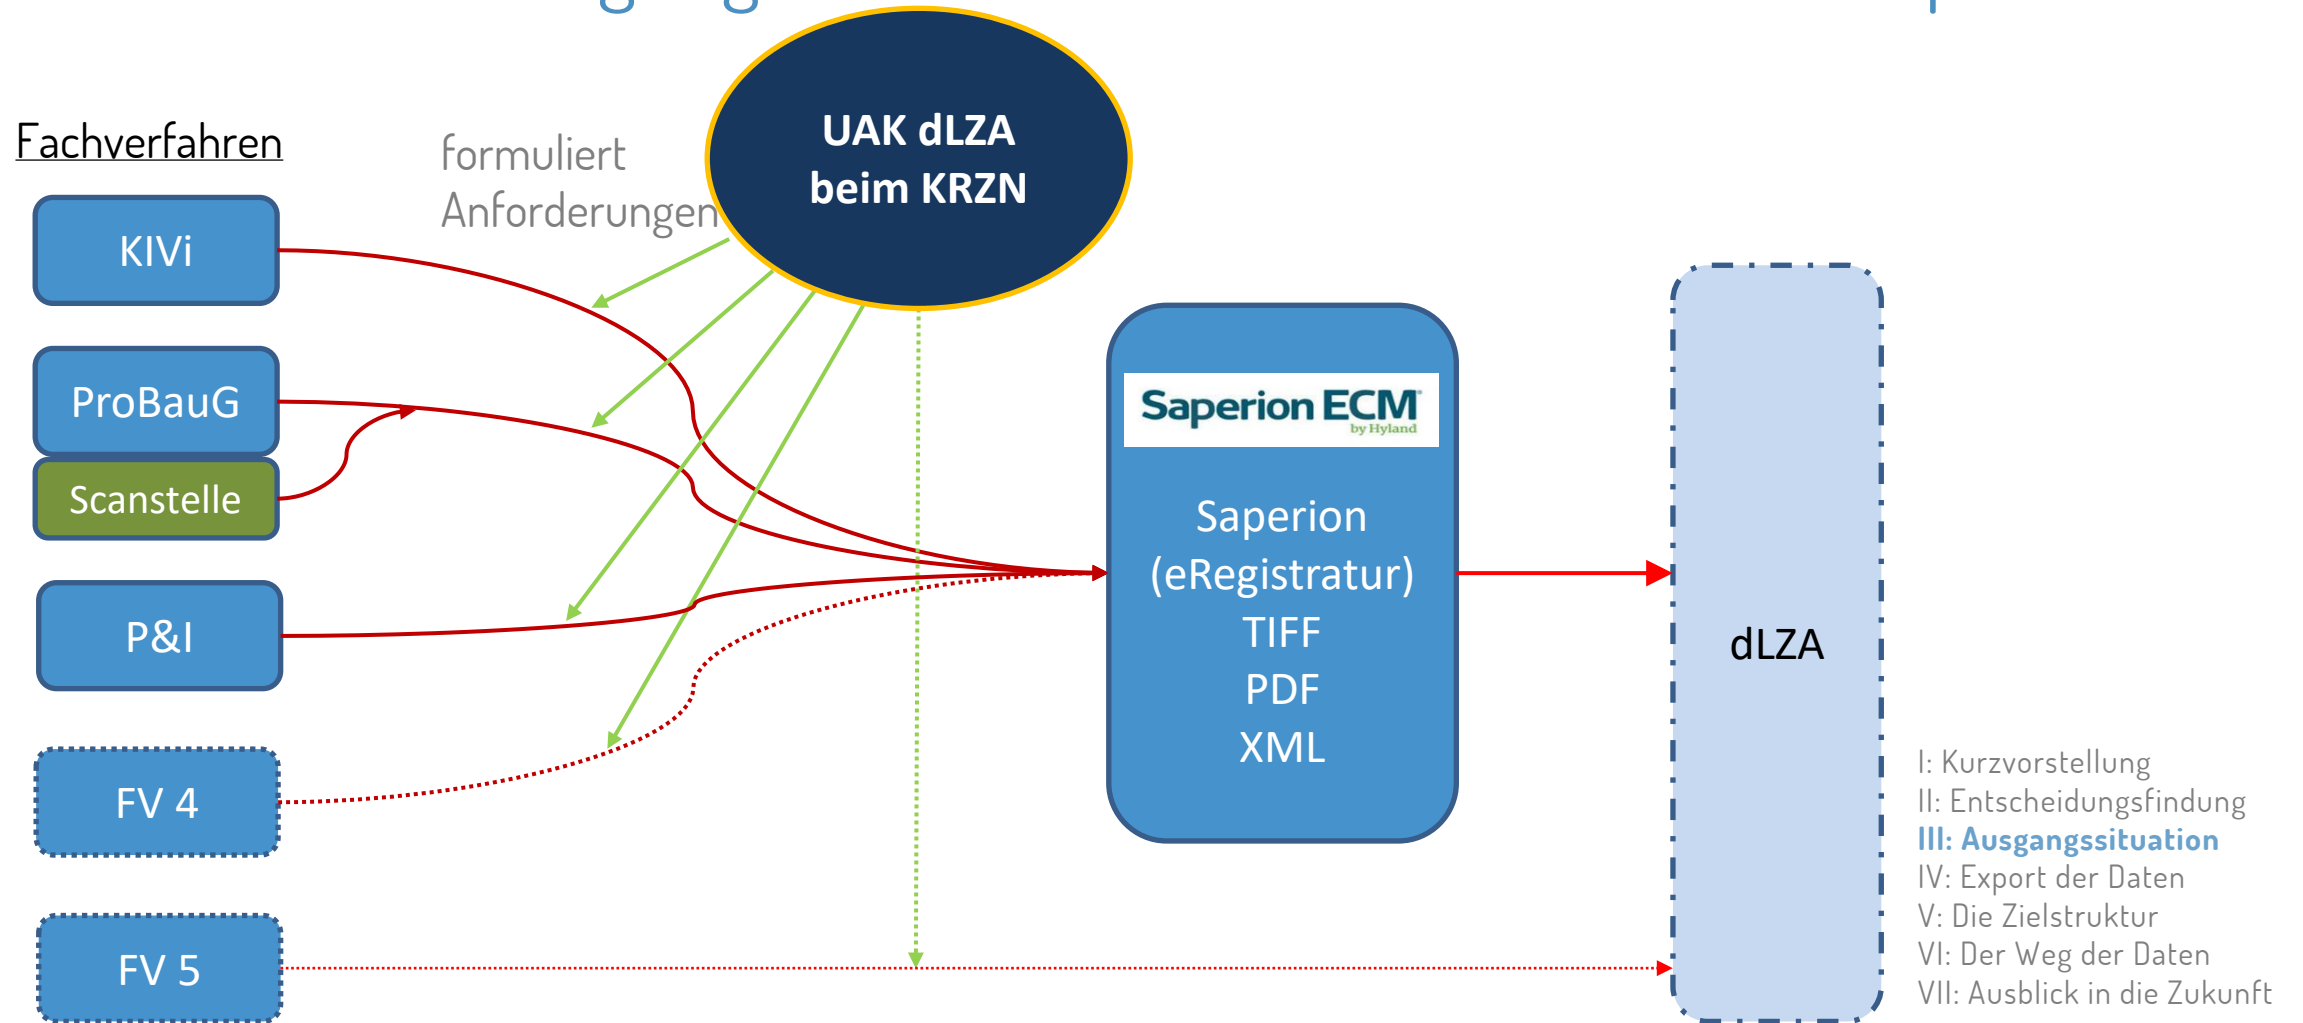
Fachverfahren

KIVi

ProBauG

Scanstelle

P&I

FV 4

FV 5

formuliert Anforderungen

UAK dLZA beim KRZN

Saperion ECM by Hyland

Saperion (eRegistratur) TIFF PDF XML

dLZA

I: Kurzvorstellung
II: Entscheidungsfindung
III: Ausgangssituation
IV: Export der Daten
V: Die Zielstruktur
VI: Der Weg der Daten
VII: Ausblick in die Zukunft